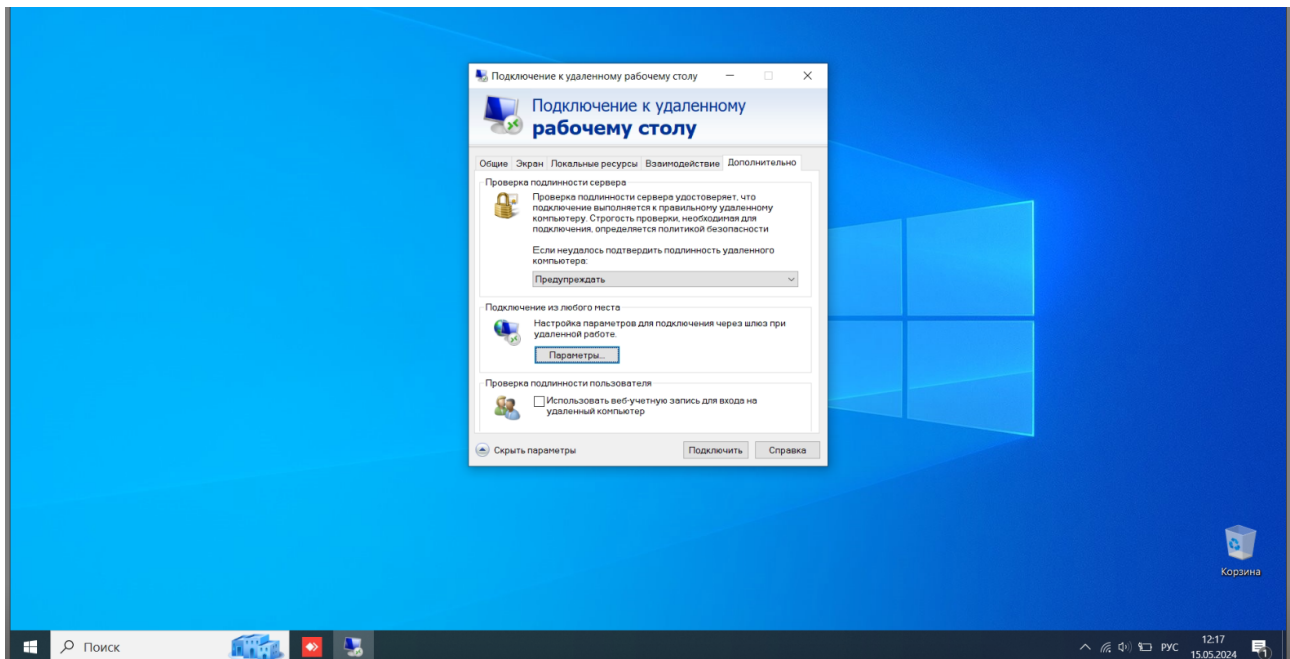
Подключение к удаленному рабочему столу

Подключение к удаленному рабочему столу

Общие Экран Локальные ресурсы Взаимодействие Дополнительно

Проверка подлинности сервера

Проверка подлинности сервера удостоверяет, что подключение выполняется к правильному удаленному компьютеру. Строгость проверки, необходимая для подключения, определяется политикой безопасности

Если неудалось подтвердить подлинность удаленного компьютера:

Предупреждать

Подключение из любого места

Настройка параметров для подключения через шлюз при удаленной работе.

Параметры...

Проверка подлинности пользователя

Использовать веб-учетную запись для входа на удаленный компьютер

Скрыть параметры

Подключить

Справка

Корзина

Поиск

РУС

12:17
15.05.2024